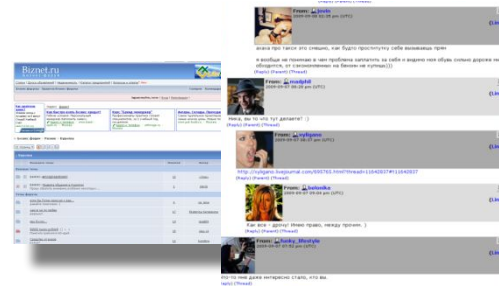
Biznet.ru

From: jovio
2009-09-07 02:59 pm (UTC)

ахаха про такси это смешно, как будто проститутку себе вызываешь прям

я вообще не понимаю в чем проблема заплатить за себя я видимо пой обувь сильно дорогая не обходится, от сахзанохимими на бензин не пугаешь))

(Reply) (Parent) (Thread)

From: rostiphil
2009-09-07 06:28 pm (UTC)

Ника, вы что тут делаете? :)

(Reply) (Parent) (Thread)

From: svfigaro
2009-09-07 08:17 pm (UTC)

http://svfigaro.livejournal.com/...html?thread=11640837#t11640837

(Reply) (Parent) (Thread)

From: belonika
2009-09-07 09:04 pm (UTC)

Как все - дрочу! Имею право, между прочим. :)

(Reply) (Parent) (Thread)

From: funky_lifestyle
2009-09-07 07:52 pm (UTC)

Уо-то мне даже интересно стало, кто вы.

(Reply) (Parent) (Thread)